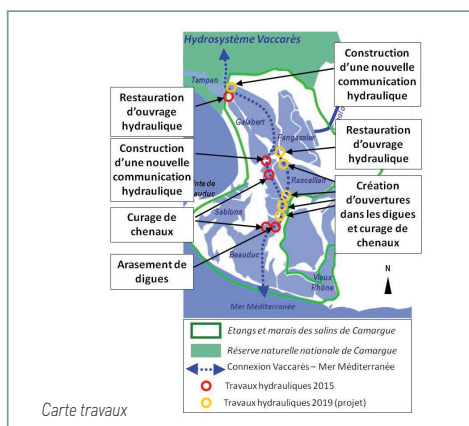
Hydrosystème Vaccarès

Tampan

Galabert

Fangassier

Rascaillan

nte de
aduc

Sablons

Beauduc

Vieux
Rhône

Mer Méditerranée

N

Construction d'une nouvelle communication hydraulique

Restauration d'ouvrage hydraulique

Construction d'une nouvelle communication hydraulique

Restauration d'ouvrage hydraulique

Création d'ouvertures dans les digues et curage de chenaux

Curage de chenaux

Arasement de digues

Etangs et marais des salins de Camargue
Réserve naturelle nationale de Camargue
Connexion Vaccarès – Mer Méditerranée
Travaux hydrauliques 2015
Travaux hydrauliques 2019 (projet)

Carte travaux